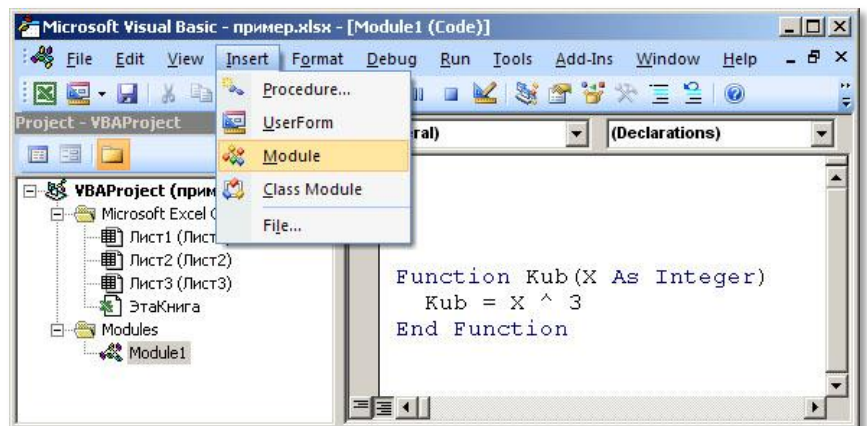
Microsoft Visual Basic - пример.xlsx - [Module1 (Code)]

File Edit View Insert Format Debug Run Tools Add-Ins Window Help

Procedure...
UserForm
Module
Class Module
File...

Project - VBAProject

VBAProject (прим
Microsoft Excel (
Лист1 (Лист
Лист2 (Лист2)
Лист3 (Лист3)
ЭтаКнига
Modules
Module1

eral)

(Declarations)

Function Kub(X As Integer)
  Kub = X ^ 3
End Function